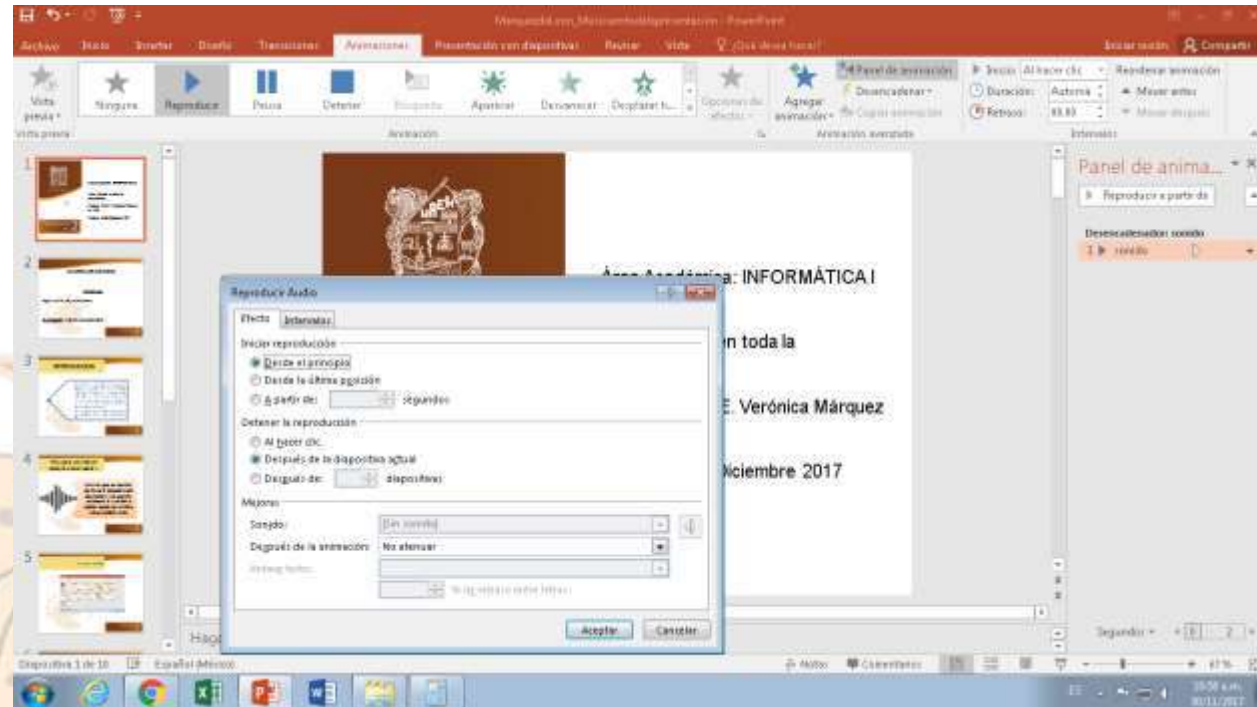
Archivo Inicio Insertar Diseño Transiciones Animaciones Presentación con diapositivas Revisar Vista ¿Qué desea hacer? Iniciar sesión Compartir

Vista previa Ninguna Reproducir Pausa Detener Búsqueda Aparecer Desvanecer Desplazar h... Opciones de efectos Agregar animación Panel de animación Desencadenar Copiar animación Inicio: Al hacer clic Duración: Automá Retraso: 00,00 Reordenar animación Mover antes Mover después

Vista previa Animación Animación avanzada Intervalos

Panel de anima...
Reproducir a partir de
Desencadenador: sonido
1 sonido

Área Académica: INFORMÁTICA I
n toda la
E. Verónica Márquez
diciembre 2017

Reproducir Audio
Efecto Intervalos
Iniciar reproducción
Desde el principio
Desde la última posición
A partir de: segundos
Detener la reproducción
Al hacer clic
Después de la diapositiva actual
Después de: diapositivas
Mejoras
Sonido: [Sin sonido]
Después de la animación: No atenuar
Animar texto:
% de retraso entre letras
Aceptar Cancelar

Haga
Diapositiva 1 de 10 Español (México) Notas Comentarios 61%